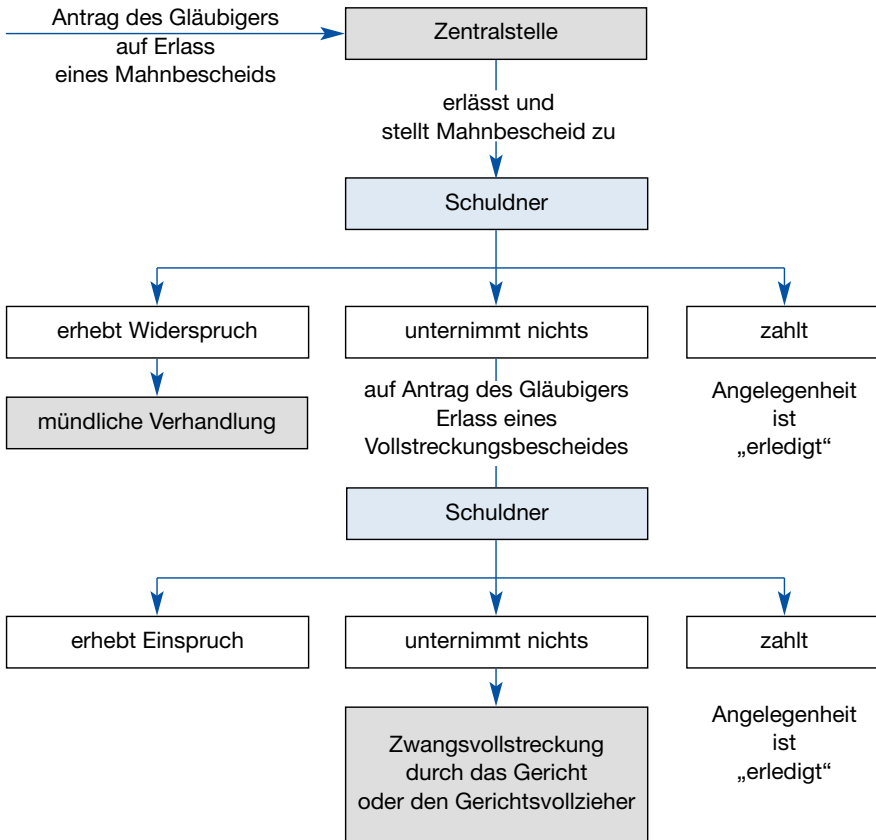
Antrag des Gläubigers auf Erlass eines Mahnbescheids

Zentralstelle

erlässt und stellt Mahnbescheid zu

Schuldner

erhebt Widerspruch

unternimmt nichts

zahlt

mündliche Verhandlung

auf Antrag des Gläubigers Erlass eines Vollstreckungsbescheides

Angelegenheit ist „erledigt“

Schuldner

erhebt Einspruch

unternimmt nichts

zahlt

Zwangsvollstreckung durch das Gericht oder den Gerichtsvollzieher

Angelegenheit ist „erledigt“